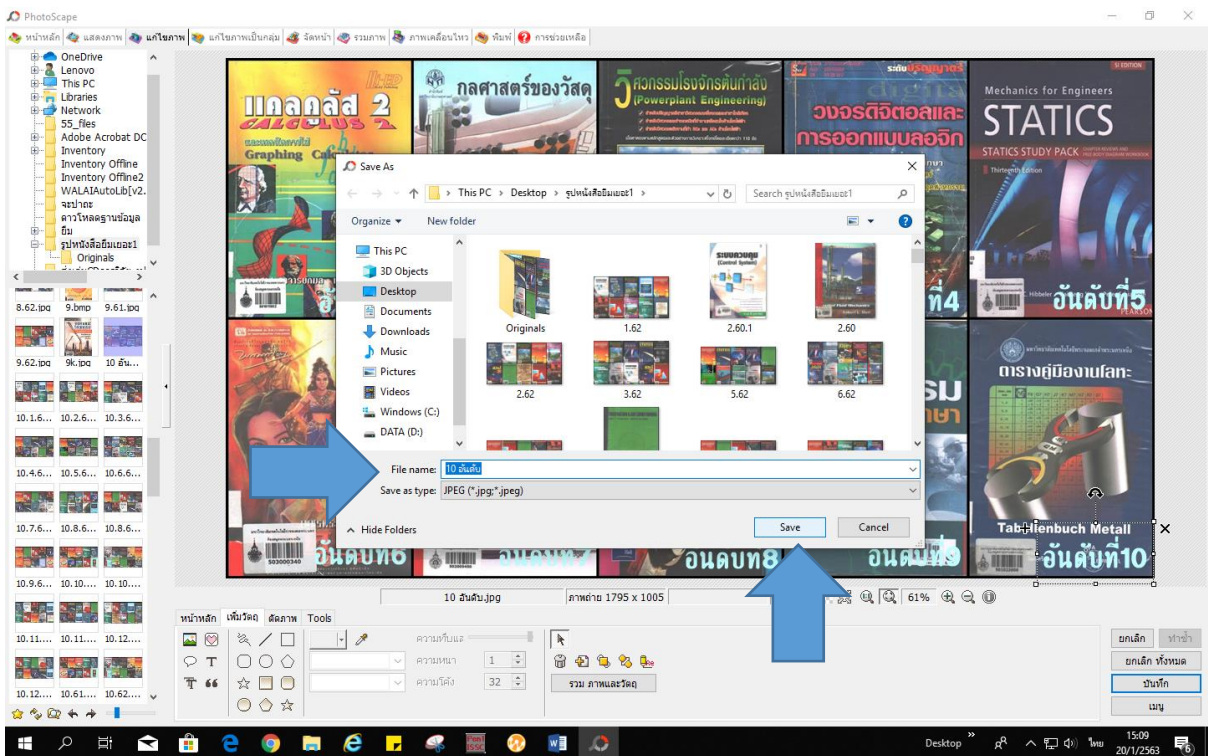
PhotoScape

หน้าหลัก | แสดงภาพ | แก้ไขภาพ | แก้ไขภาพเป็นกลุ่ม | จัดหน้า | รวมภาพ | ภาพเคลื่อนไหว | พิมพ์ | การช่วยเหลือ

OneDrive
Lenovo
This PC
Libraries
Network
55_files
Adobe Acrobat DC
Inventory
Inventory Offline
Inventory Offline2
WALAIAutoLib[v2.
จะปาอะ
ดาวโหลดฐานข้อมูล
ยืม
รูปหนังสือยืมเยอะ1
Originals

8.62.jpg 9.bmp 9.61.jpg
9.62.jpg 9k.jpg 10 อัน...
10.1.6... 10.2.6... 10.3.6...
10.4.6... 10.5.6... 10.6.6...
10.7.6... 10.8.6... 10.8.6...
10.9.6... 10.10... 10.10...
10.11... 10.11... 10.12...
10.12... 10.61... 10.62...

แคลคูลัส 2
CALCULUS 2
Graphing Calc
กลศาสตร์ของวัสดุ
วิศวกรรมโรงจักรต้นกำลัง
(Powerplant Engineering)
วงจรดิจิตอลและการออกแบบลอจิก
Mechanics for Engineers
STATICS
STATICS STUDY PACK
Thirteenth Edition
อันดับที่4
อันดับที่5
ตารางคู่มืองานโลหะ
Tabellenbuch Metall
อันดับที่6
อันดับที่7
อันดับที่8
อันดับที่9
อันดับที่10

Save As
This PC > Desktop > รูปหนังสือยืมเยอะ1 >
Search รูปหนังสือยืมเยอะ1
Organize ▾ New folder
This PC
3D Objects
Desktop
Documents
Downloads
Music
Pictures
Videos
Windows (C:)
DATA (D:)
Originals
1.62
2.60.1
2.60
2.62
3.62
5.62
6.62
File name: 10 อันดับ
Save as type: JPEG (*.jpg;*.jpeg)
Hide Folders
Save
Cancel

10 อันดับ.jpg | ภาพถ่าย 1795 x 1005 | 61%

หน้าหลัก | เพิ่มวัตถุ | ตัดภาพ | Tools
ความทึบแส
ความหนา 1
ความโค้ง 32
รวม ภาพและวัตถุ
ยกเลิก | ทำซ้ำ
ยกเลิก ทั้งหมด
บันทึก
เมนู

Desktop
ไทย
15:09
20/1/2563